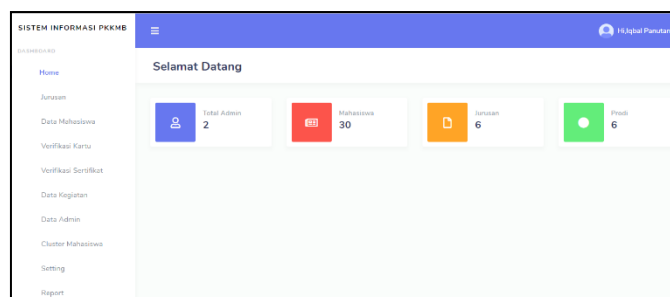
SISTEM INFORMASI PKKMB

DASHBOARD

Home

Jurusan

Data Mahasiswa

Verifikasi Kartu

Verifikasi Sertifikat

Data Kegiatan

Data Admin

Cluster Mahasiswa

Setting

Report

≡

Hi,Iqbal Panutan

Selamat Datang

Total Admin
2

Mahasiswa
30

Jurusan
6

Prodi
6